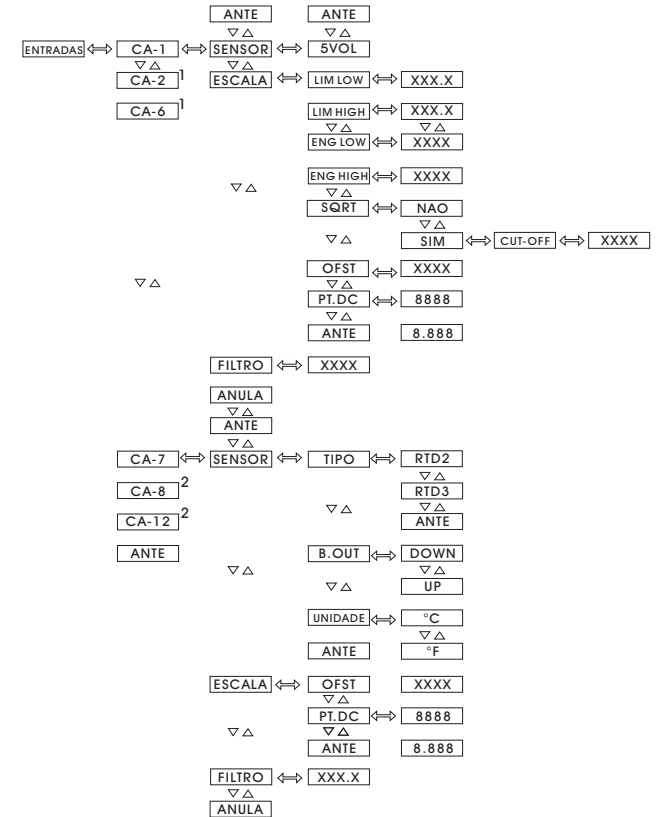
ANTE
ANTE
ENTRADAS ⟺ CA-1 ⟺ SENSOR ⟺ 5VOL
CA-2 $^1$
ESCALA ⟺ LIM LOW ⟺ XXX.X
CA-6 $^1$
LIM HIGH ⟺ XXX.X
ENG LOW ⟺ XXXX
ENG HIGH ⟺ XXXX
SQRT ⟺ NAO
SIM ⟺ CUT-OFF ⟺ XXXX
OFST ⟺ XXXX
PT.DC ⟺ 8888
ANTE
8.888
FILTRO ⟺ XXXX
ANULA
ANTE
CA-7 ⟺ SENSOR ⟺ TIPO ⟺ RTD2
CA-8 $^2$
RTD3
CA-12 $^2$
ANTE
ANTE
B.OUT ⟺ DOWN
UP
UNIDADE ⟺ °C
ANTE
°F
ESCALA ⟺ OFST
XXXX
PT.DC ⟺ 8888
ANTE
8.888
FILTRO ⟺ XXX.X
ANULA